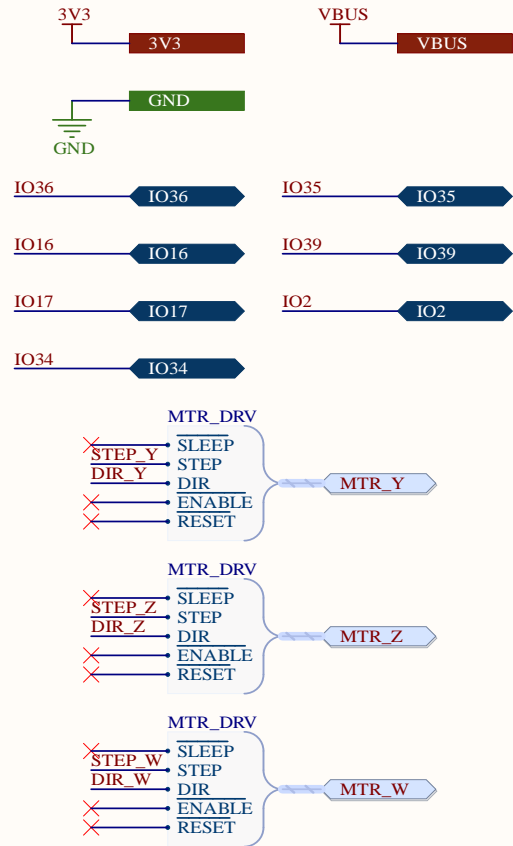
3V3
3V3

VBUS
VBUS

GND
GND

IO36
IO36

IO35
IO35

IO16
IO16

IO39
IO39

IO17
IO17

IO2
IO2

IO34
IO34

MTR_DRV
$\overline{\text{SLEEP}}$
STEP_Y
STEP
DIR_Y
DIR
$\overline{\text{ENABLE}}$
$\overline{\text{RESET}}$
MTR_Y

MTR_DRV
$\overline{\text{SLEEP}}$
STEP_Z
STEP
DIR_Z
DIR
$\overline{\text{ENABLE}}$
$\overline{\text{RESET}}$
MTR_Z

MTR_DRV
$\overline{\text{SLEEP}}$
STEP_W
STEP
DIR_W
DIR
$\overline{\text{ENABLE}}$
$\overline{\text{RESET}}$
MTR_W